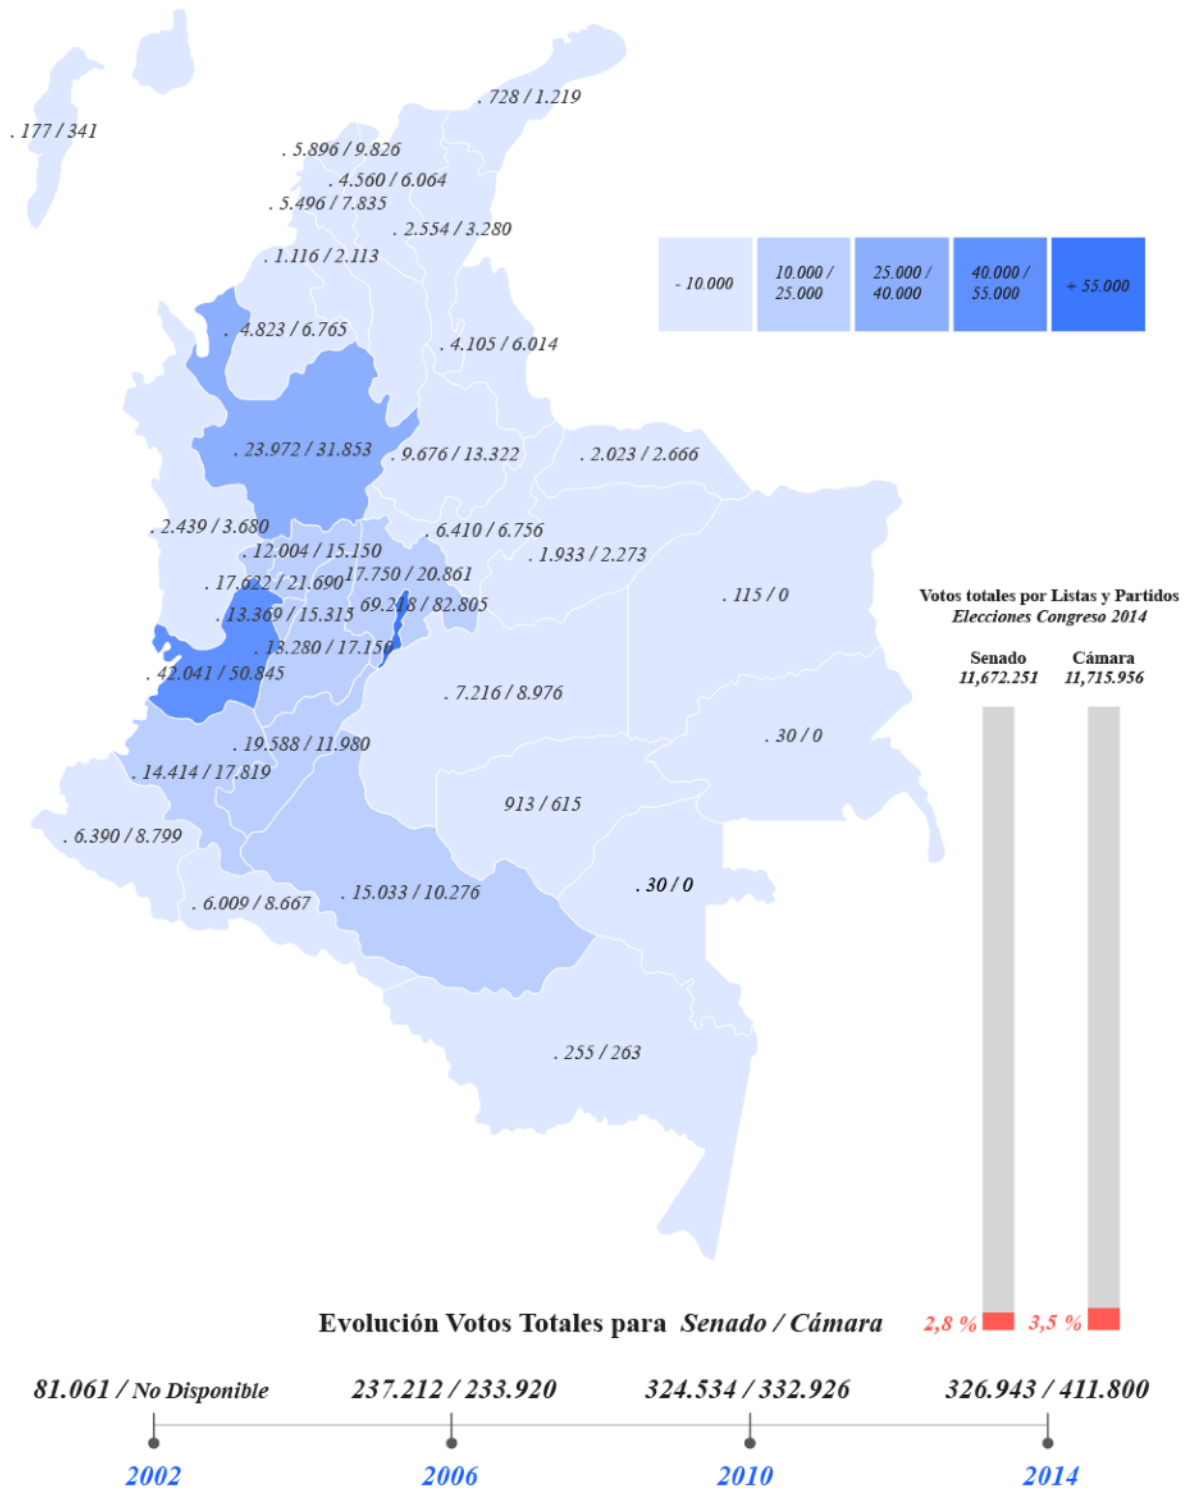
. 177 / 341

. 728 / 1.219

. 5.896 / 9.826

. 4.560 / 6.064

. 5.496 / 7.835

. 2.554 / 3.280

. 1.116 / 2.113

| - 10.000 | 10.000 / 25.000 | 25.000 / 40.000 | 40.000 / 55.000 | + 55.000 |
|---|---|---|---|---|

. 4.823 / 6.765

. 4.105 / 6.014

. 23.972 / 31.853

. 9.676 / 13.322

. 2.023 / 2.666

. 2.439 / 3.680

. 6.410 / 6.756

. 12.004 / 15.150

. 1.933 / 2.273

. 17.622 / 21.690

17.750 / 20.861

. 115 / 0

. 13.369 / 15.315

69.218 / 82.805

. 13.280 / 17.150

. 42.041 / 50.845

. 7.216 / 8.976

. 19.588 / 11.980

. 30 / 0

. 14.414 / 17.819

913 / 615

. 6.390 / 8.799

. 15.033 / 10.276

. 30 / 0

. 6.009 / 8.667

. 255 / 263

Votos totales por Listas y Partidos
Elecciones Congreso 2014

Senado
11,672.251

Cámara
11,715.956

2,8 %

3,5 %

Evolución Votos Totales para Senado / Cámara

81.061 / No Disponible

237.212 / 233.920

324.534 / 332.926

326.943 / 411.800

2002

2006

2010

2014